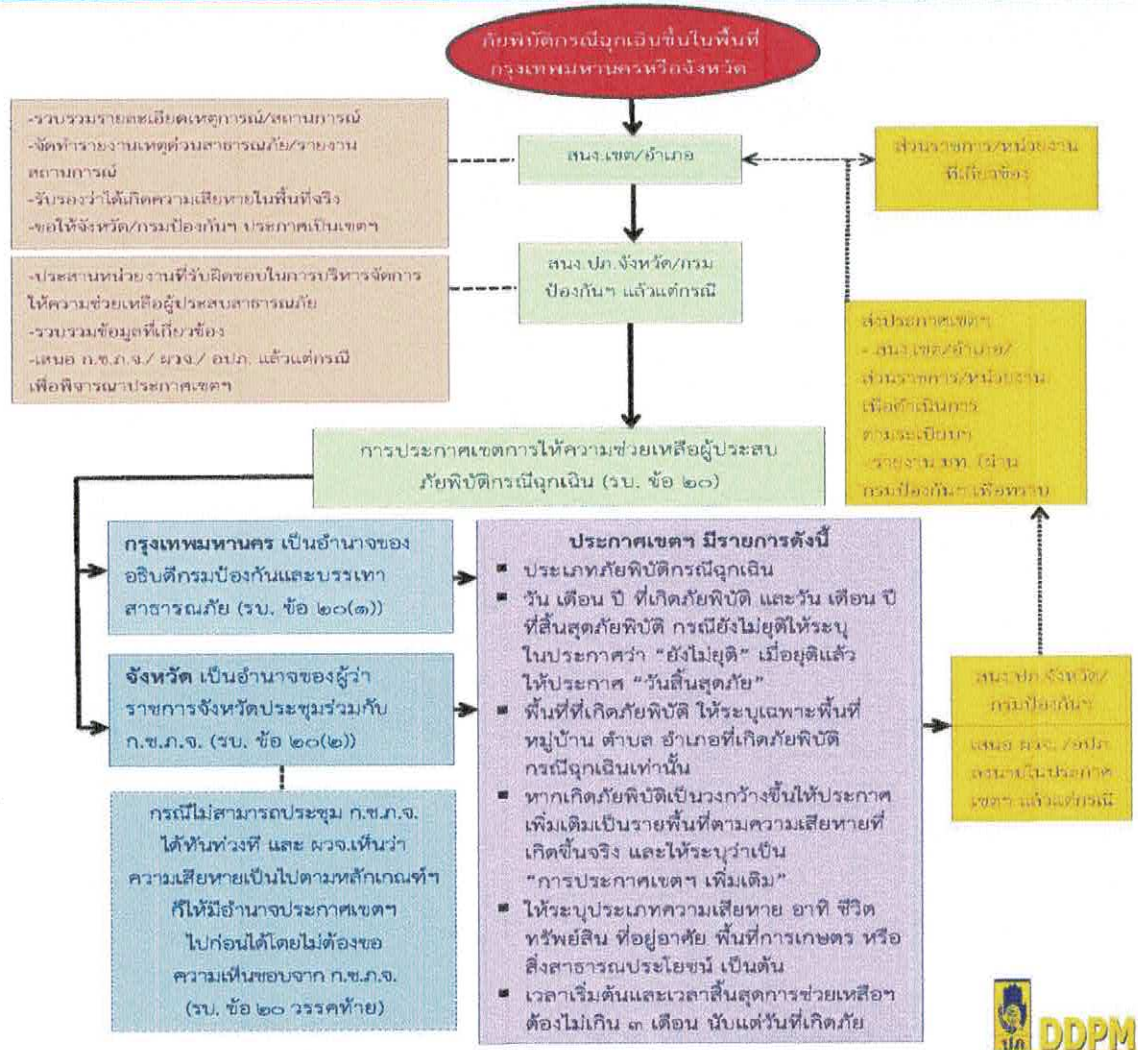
ภัยพิบัติกรณีฉุกเฉินขึ้นในพื้นที่ กรุงเทพมหานครหรือจังหวัด

-รวบรวมรายละเอียดเหตุการณ์/สถานการณ์
-จัดทำรายงานเหตุด่วนสาธารณภัย/รายงานสถานการณ์
-รับรองว่าได้เกิดความเสียหายในพื้นที่จริง
-ขอให้จังหวัด/กรมป้องกันฯ ประกาศเป็นเขตฯ

สนง.เขต/อำเภอ

ส่วนราชการ/หน่วยงานที่เกี่ยวข้อง

-ประสานหน่วยงานที่รับผิดชอบในการบริหารจัดการให้ความช่วยเหลือผู้ประสบสาธารณภัย
-รวบรวมข้อมูลที่เกี่ยวข้อง
-เสนอ ก.ช.ภ.จ./ ผวจ./ อปภ. แล้วแต่กรณี เพื่อพิจารณาประกาศเขตฯ

สนง.ปภ.จังหวัด/กรมป้องกันฯ แล้วแต่กรณี

ส่งประกาศเขตฯ
- สนง.เขต/อำเภอ/ส่วนราชการ/หน่วยงาน เพื่อดำเนินการตามระเบียบฯ
-รายงาน มท. (ผ่านกรมป้องกันฯ) เพื่อทราบ

การประกาศเขตการให้ความช่วยเหลือผู้ประสบภัยพิบัติกรณีฉุกเฉิน (รบ. ข้อ ๒๐)

**กรุงเทพมหานคร** เป็นอำนาจของอธิบดีกรมป้องกันและบรรเทาสาธารณภัย (รบ. ข้อ ๒๐(๑))

**จังหวัด** เป็นอำนาจของผู้ว่าราชการจังหวัดประชุมร่วมกับ ก.ช.ภ.จ. (รบ. ข้อ ๒๐(๒))

กรณีไม่สามารถประชุม ก.ช.ภ.จ. ได้ทันท่วงที และ ผวจ.เห็นว่าความเสียหายเป็นไปตามหลักเกณฑ์ฯ ก็ให้มีอำนาจประกาศเขตฯ ไปก่อนได้โดยไม่ต้องขอความเห็นชอบจาก ก.ช.ภ.จ. (รบ. ข้อ ๒๐ วรรคท้าย)

**ประกาศเขตฯ มีรายการดังนี้**
■ ประเภทภัยพิบัติกรณีฉุกเฉิน
■ วัน เดือน ปี ที่เกิดภัยพิบัติ และวัน เดือน ปี ที่สิ้นสุดภัยพิบัติ กรณียังไม่ยุติให้ระบุในประกาศว่า "ยังไม่ยุติ" เมื่อยุติแล้วให้ประกาศ "วันสิ้นสุดภัย"
■ พื้นที่ที่เกิดภัยพิบัติ ให้ระบุเฉพาะพื้นที่หมู่บ้าน ตำบล อำเภอที่เกิดภัยพิบัติกรณีฉุกเฉินเท่านั้น
■ หากเกิดภัยพิบัติเป็นวงกว้างขึ้นให้ประกาศเพิ่มเติมเป็นรายพื้นที่ตามความเสียหายที่เกิดขึ้นจริง และให้ระบุว่าเป็น "การประกาศเขตฯ เพิ่มเติม"
■ ให้ระบุประเภทความเสียหาย อาทิ ชีวิต ทรัพย์สิน ที่อยู่อาศัย พื้นที่การเกษตร หรือสิ่งสาธารณประโยชน์ เป็นต้น
■ เวลาเริ่มต้นและเวลาสิ้นสุดการช่วยเหลือฯ ต้องไม่เกิน ๓ เดือน นับแต่วันที่เกิดภัย

สนง.ปภ.จังหวัด/กรมป้องกันฯ
เสนอ ผวจ. /อปภ. ลงนามในประกาศเขตฯ แล้วแต่กรณี

ปภ DDPM